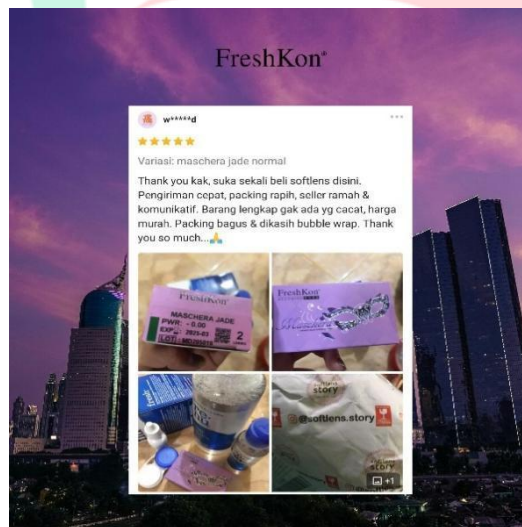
FreshKon®

w*****d

Variasi: maschera jade normal

Thank you kak, suka sekali beli softlens disini. Pengiriman cepat, packing rapih, seller ramah & komunikatif. Barang lengkap gak ada yg cacat, harga murah. Packing bagus & dikasih bubble wrap. Thank you so much...🙏

FreshKon
MASCHERA JADE
PWR: - 0.00
EXP: 2025-03
LOT: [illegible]
2

FreshKon
Maschera

@softlens.story
story

story
+1